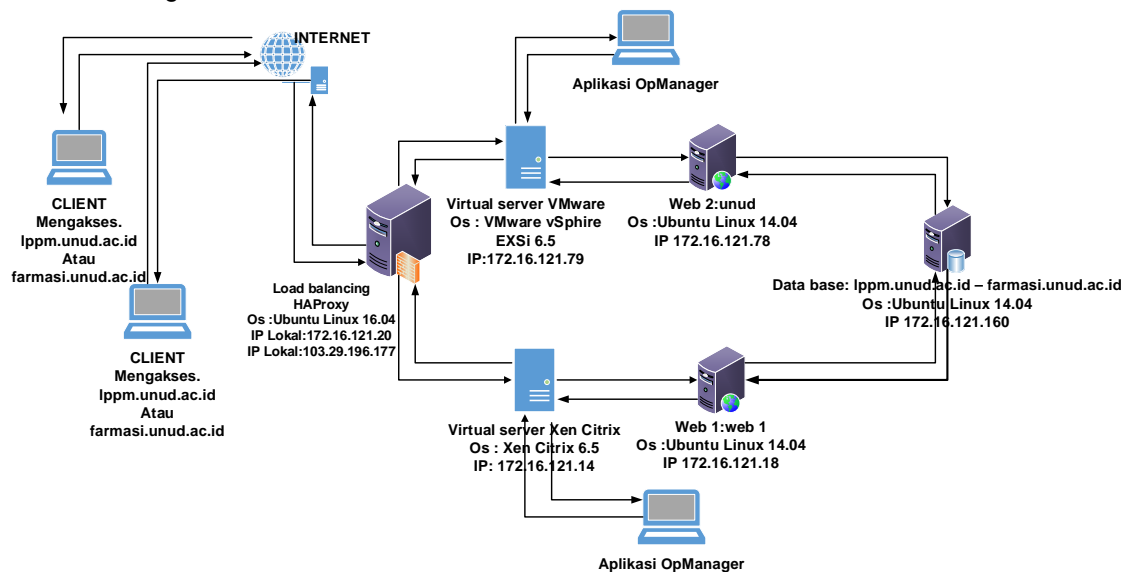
INTERNET

Aplikasi OpManager

CLIENT
Mengakses.
lppm.unud.ac.id
Atau
farmasi.unud.ac.id

Virtual server VMware
Os : VMware vSphire
EXSi 6.5
IP:172.16.121.79

Web 2:unud
Os :Ubuntu Linux 14.04
IP 172.16.121.78

Data base: lppm.unud.ac.id – farmasi.unud.ac.id
Os :Ubuntu Linux 14.04
IP 172.16.121.160

Load balancing
HAProxy
Os :Ubuntu Linux 16.04
IP Lokal:172.16.121.20
IP Lokal:103.29.196.177

CLIENT
Mengakses.
lppm.unud.ac.id
Atau
farmasi.unud.ac.id

Virtual server Xen Citrix
Os : Xen Citrix 6.5
IP: 172.16.121.14

Web 1:web 1
Os :Ubuntu Linux 14.04
IP 172.16.121.18

Aplikasi OpManager